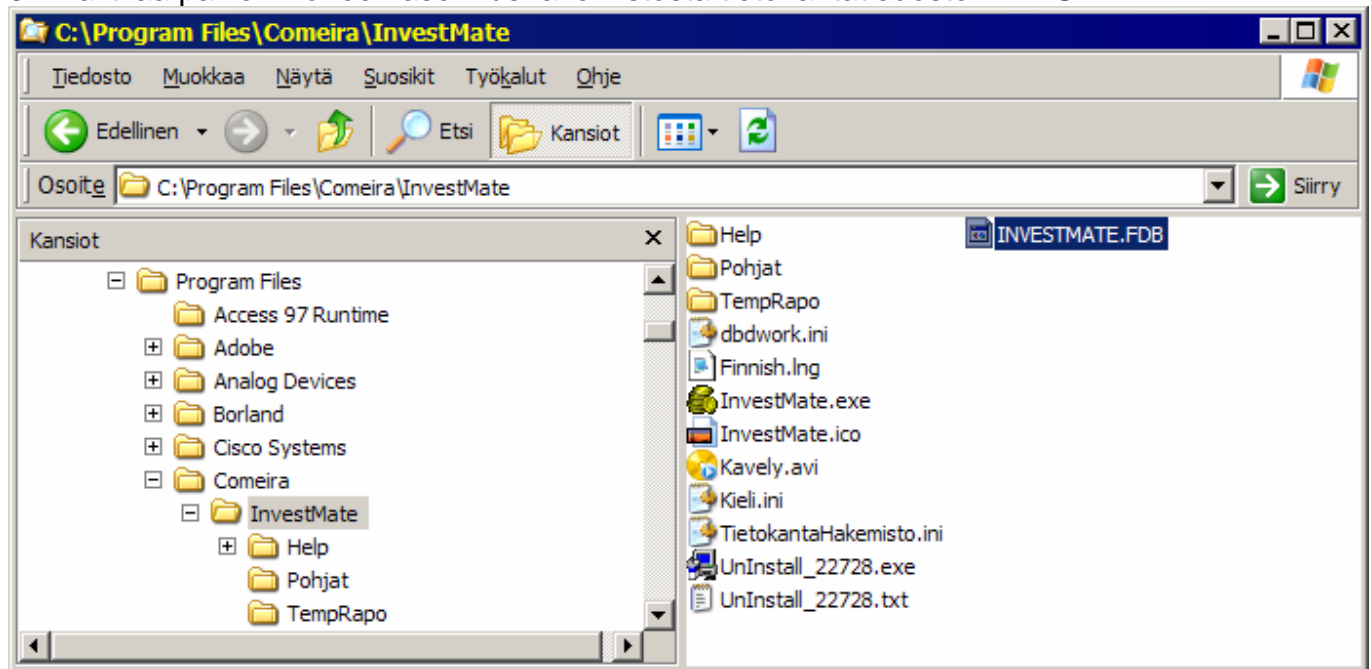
C:\Program Files\Comeira\InvestMate

Tiedosto Muokkaa Näytä Suosikit Työkalut Ohje

Edellinen Etsi Kansiot

Osoite C:\Program Files\Comeira\InvestMate Siirry

Kansiot

Program Files
Access 97 Runtime
Adobe
Analog Devices
Borland
Cisco Systems
Comeira
InvestMate
Help
Pohjat
TempRapo

Help
Pohjat
TempRapo
dbdwork.ini
Finnish.lng
InvestMate.exe
InvestMate.ico
Kavely.avi
Kieli.ini
TietokantaHakemisto.ini
UnInstall_22728.exe
UnInstall_22728.txt
INVESTMATE.FDB